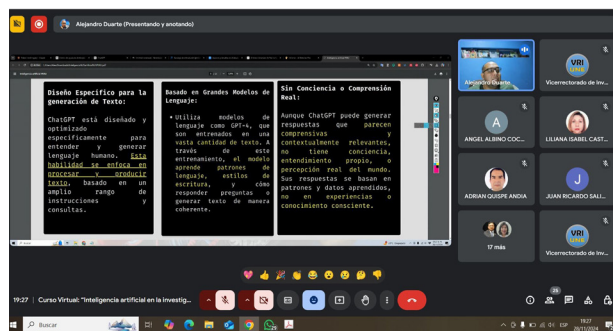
Alejandro Duarte (Presentando y anotando)

Diseño Específico para la generación de Texto:

ChatGPT está diseñado y optimizado específicamente para entender y generar lenguaje humano. Esta habilidad se enfoca en procesar y producir texto, basado en un amplio rango de instrucciones y consultas.

Basado en Grandes Modelos de Lenguaje:

• Utiliza modelos de lenguaje como GPT-4, que son entrenados en una vasta cantidad de texto. A través de este entrenamiento, el modelo aprende patrones de lenguaje, estilos de escritura, y cómo responder preguntas o generar texto de manera coherente.

Sin Conciencia o Comprensión Real:

Aunque ChatGPT puede generar respuestas que parecen comprensivas y contextualmente relevantes, no tiene conciencia, entendimiento propio, o percepción real del mundo. Sus respuestas se basan en patrones y datos aprendidos, no en experiencias o conocimiento consciente.

Alejandro Duarte

VRI
Vicerrectorado de Inv...

A
ANGEL ALBINO COC...

LILIANA ISABEL CAST...

ADRIAN QUISPE ANDIA

J
JUAN RICARDO SALI...

17 más

VRI
Vicerrectorado de Inv...

19:27 | Curso Virtual: "Inteligencia artificial en la investig...

Buscar

19:27
28/11/2024

ESP